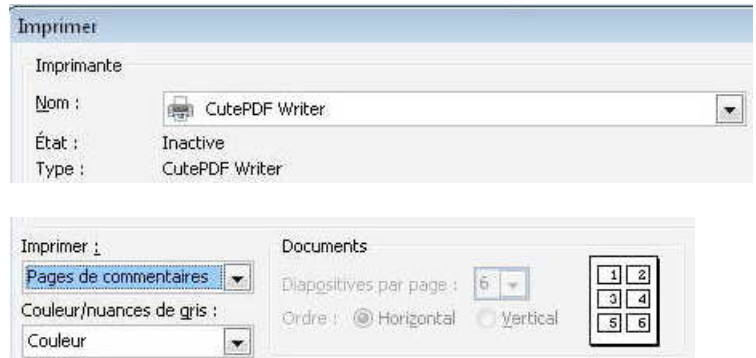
Imprimer

Imprimante

Nom : CutePDF Writer

État : Inactive

Type : CutePDF Writer

Imprimer :

Pages de commentaires

Couleur/nuances de gris :

Couleur

Documents

Diapositives par page : 6

Ordre : Horizontal Vertical

1 2
3 4
5 6